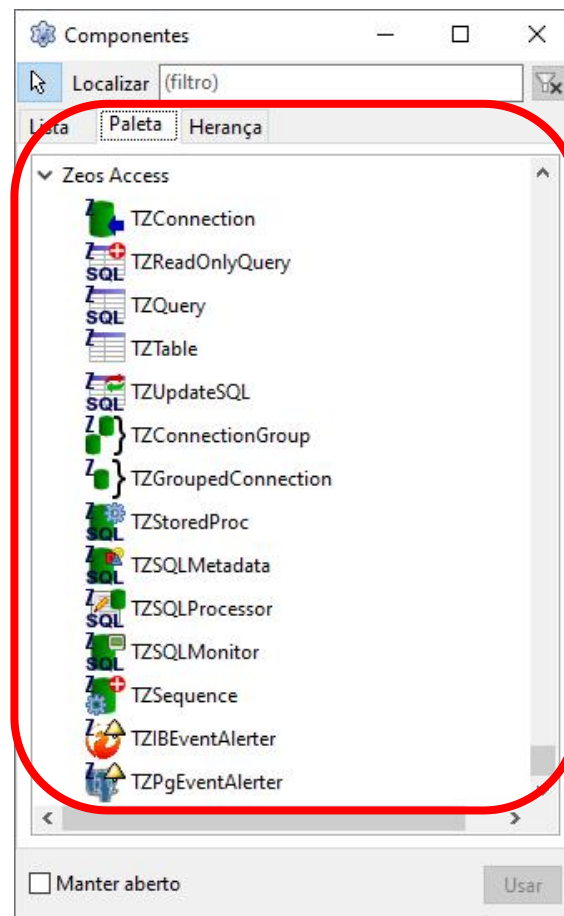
Componentes

Localizar (filtro)

Lista Paleta Herança

Zeos Access
TZConnection
TZReadOnlyQuery
TZQuery
TZTable
TZUpdateSQL
TZConnectionGroup
TZGroupedConnection
TZStoredProc
TZSQLMetadata
TZSQLProcessor
TZSQLMonitor
TZSequence
TZIBEventAlerter
TZPgEventAlerter

Manter aberto
Usar